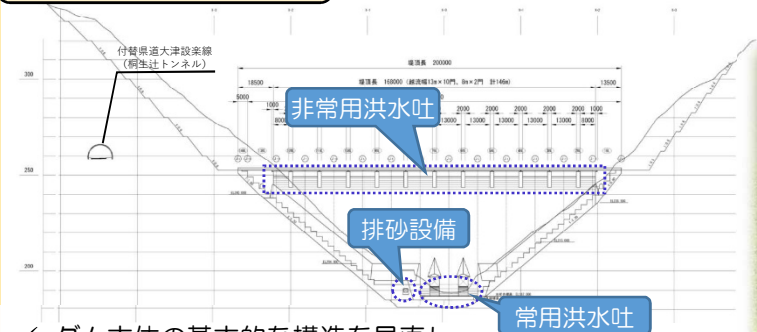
付替県道大津設楽線
（桐生辻トンネル）

堤頂長 200000

堤頂長 160000（越流幅13m×10門、9m×2門 計146m）

18500

13500

5000

1000

1000

2000

2000

2000

2000

1000

8000

13000

13000

13000

13000

13000

300

250

200

非常用洪水吐

排砂設備

常用洪水吐

✓ ダム本体の基本的な構造を見直し